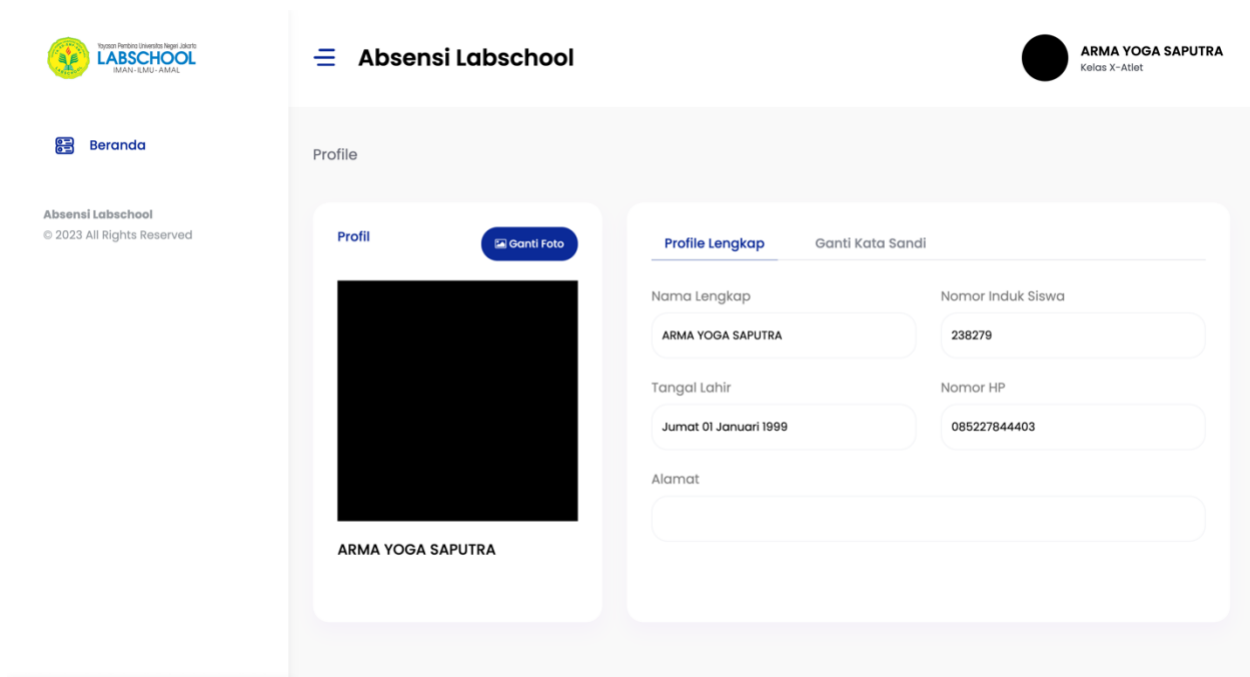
Yayasan Pembina Universitas Negeri Jakarta
LABSCHOOL
IMAN - ILMU - AMAL

Absensi Labschool

ARMA YOGA SAPUTRA
Kelas X-Atlet

Beranda

Absensi Labschool
© 2023 All Rights Reserved

Profile

Profil

Ganti Foto

ARMA YOGA SAPUTRA

Profile Lengkap

Ganti Kata Sandi

Nama Lengkap
ARMA YOGA SAPUTRA

Nomor Induk Siswa
238279

Tangal Lahir
Jumat 01 Januari 1999

Nomor HP
085227844403

Alamat